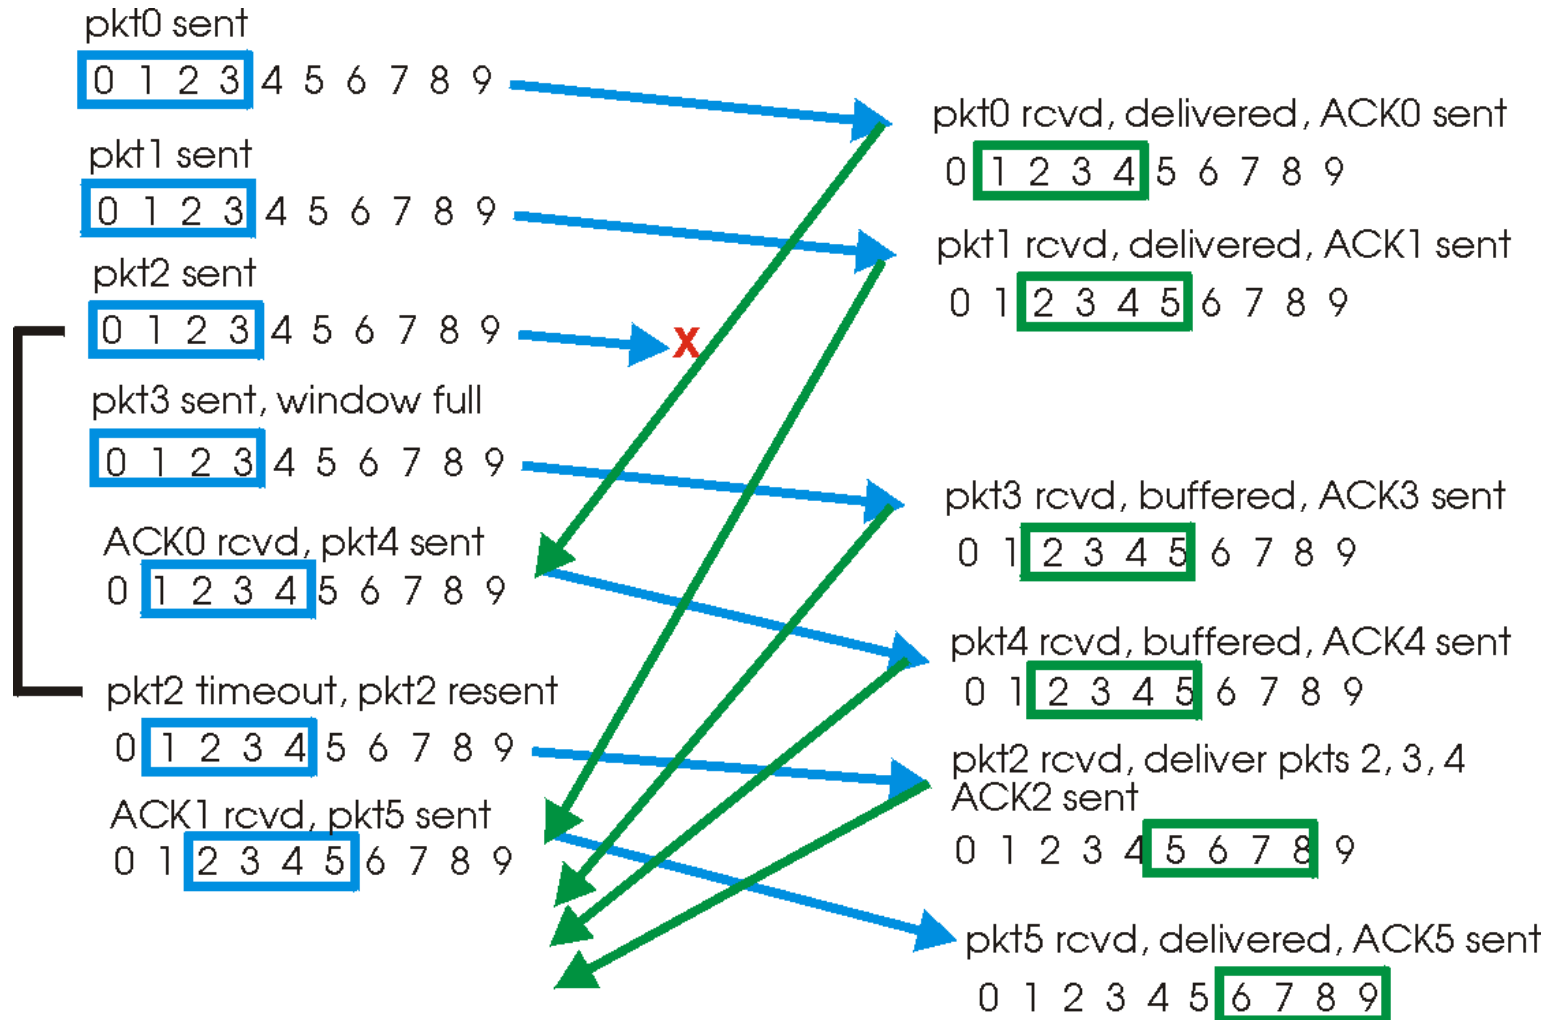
pkt0 sent
0 1 2 3 4 5 6 7 8 9

pkt1 sent
0 1 2 3 4 5 6 7 8 9

pkt2 sent
0 1 2 3 4 5 6 7 8 9

X

pkt3 sent, window full
0 1 2 3 4 5 6 7 8 9

ACK0 rcvd, pkt4 sent
0 1 2 3 4 5 6 7 8 9

pkt2 timeout, pkt2 resent
0 1 2 3 4 5 6 7 8 9

ACK1 rcvd, pkt5 sent
0 1 2 3 4 5 6 7 8 9

pkt0 rcvd, delivered, ACK0 sent
0 1 2 3 4 5 6 7 8 9

pkt1 rcvd, delivered, ACK1 sent
0 1 2 3 4 5 6 7 8 9

pkt3 rcvd, buffered, ACK3 sent
0 1 2 3 4 5 6 7 8 9

pkt4 rcvd, buffered, ACK4 sent
0 1 2 3 4 5 6 7 8 9

pkt2 rcvd, deliver pkts 2, 3, 4
ACK2 sent
0 1 2 3 4 5 6 7 8 9

pkt5 rcvd, delivered, ACK5 sent
0 1 2 3 4 5 6 7 8 9